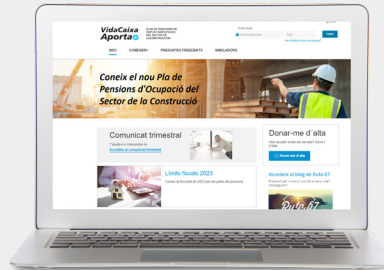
VidaCaixa Aporta

INICI CONÈIXER PREGUNTES FREQÜENTS SIMULADORS

Coneix el nou Pla de Pensions d'Ocupació del Sector de la Construcció

Comunicat trimestral

Accedeix al comunicat trimestral

Límits fiscals 2023

Donar-me d'alta

Donar-me d'alta

Accedeix al blog de Ruta 67

Ruta 67